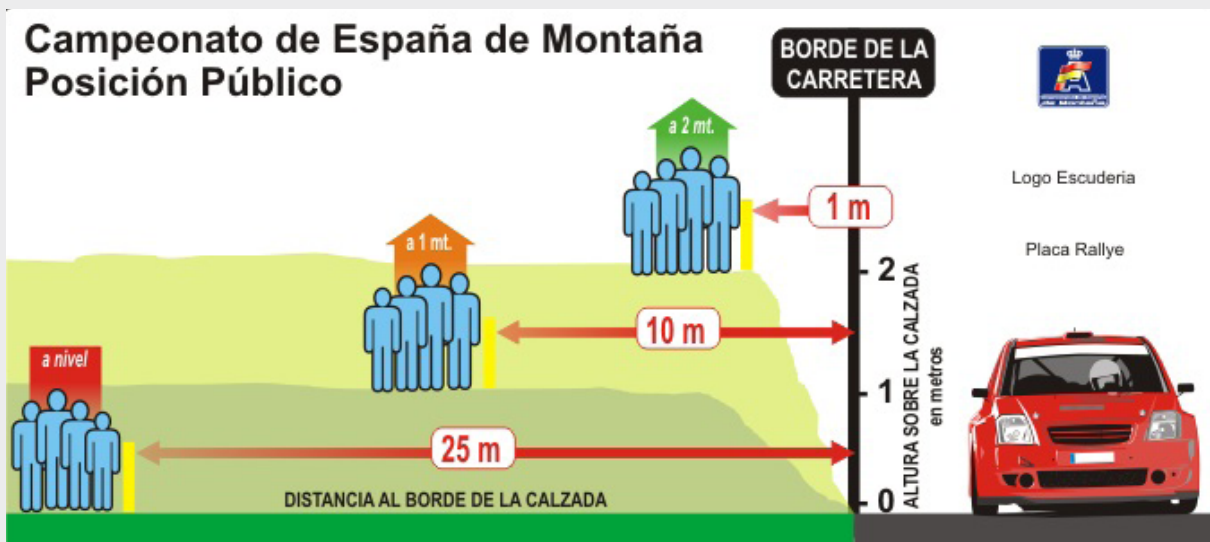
Campeonato de España de Montaña
Posición Público

BORDE DE LA CARRETERA

Logo Escuderia

Placa Rallye

a 2 mt.

1 m

a 1 mt.

10 m

a nivel

25 m

2

1

0

ALTURA SOBRE LA CALZADA
en metros

DISTANCIA AL BORDE DE LA CALZADA